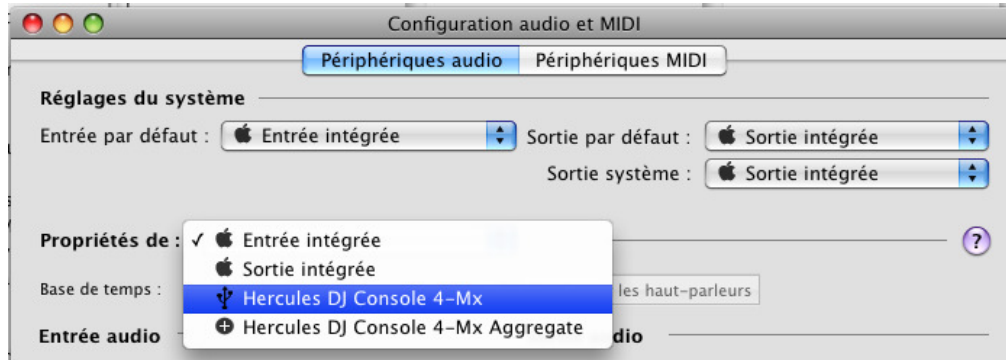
Configuration audio et MIDI

Périphériques audio | Périphériques MIDI

Réglages du système

Entrée par défaut : Entrée intégrée

Sortie par défaut : Sortie intégrée

Sortie système : Sortie intégrée

Propriétés de : ✓ Entrée intégrée

Sortie intégrée

Hercules DJ Console 4-Mx

Hercules DJ Console 4-Mx Aggregate

?

Base de temps :

les haut-parleurs

Entrée audio

udio